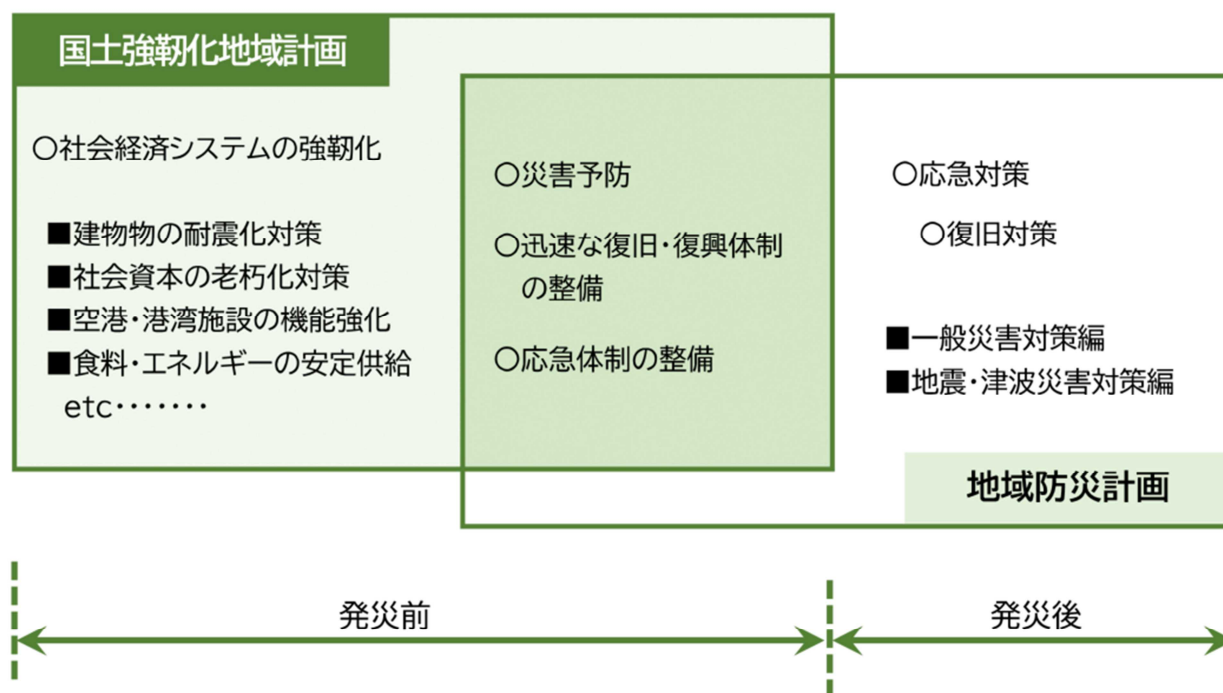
国土強靭化地域計画

○社会経済システムの強靭化

■建物物の耐震化対策
■社会資本の老朽化対策
■空港・港湾施設の機能強化
■食料・エネルギーの安定供給
etc・・・・・・・

○災害予防

○迅速な復旧・復興体制の整備

○応急体制の整備

○応急対策

○復旧対策

■一般災害対策編
■地震・津波災害対策編

地域防災計画

発災前

発災後